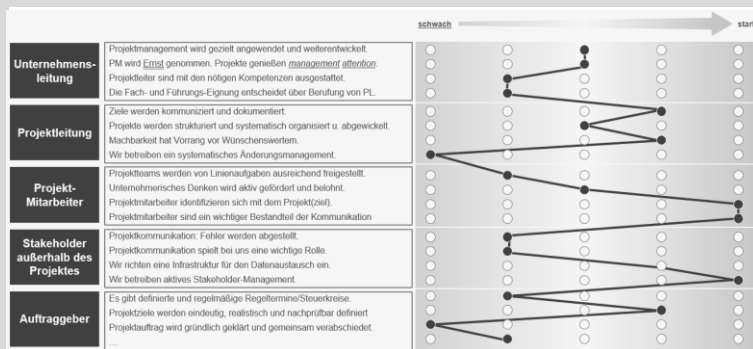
schwach

star

| | |
|---|---|
| Unternehmensleitung | Projektmanagement wird gezielt angewendet und weiterentwickelt.<br>PM wird Ernst genommen. Projekte genießen management attention.<br>Projektleiter sind mit den nötigen Kompetenzen ausgestattet.<br>Die Fach- und Führungs-Eignung entscheidet über Berufung von PL. |
| Projektleitung | Ziele werden kommuniziert und dokumentiert.<br>Projekte werden strukturiert und systematisch organisiert u. abgewickelt.<br>Machbarkeit hat Vorrang vor Wünschenswertem.<br>Wir betreiben ein systematisches Änderungsmanagement. |
| Projekt-Mitarbeiter | Projektteams werden von Linienaufgaben ausreichend freigestellt.<br>Unternehmerisches Denken wird aktiv gefördert und belohnt.<br>Projektmitarbeiter identifizieren sich mit dem Projekt(ziel).<br>Projektmitarbeiter sind ein wichtiger Bestandteil der Kommunikation |
| Stakeholder außerhalb des Projektes | Projektkommunikation: Fehler werden abgestellt.<br>Projektkommunikation spielt bei uns eine wichtige Rolle.<br>Wir richten eine Infrastruktur für den Datenaustausch ein.<br>Wir betreiben aktives Stakeholder-Management. |
| Auftraggeber | Es gibt definierte und regelmäßige Regeltermine/Steuerkreise.<br>Projektziele werden eindeutig, realistisch und nachprüfbar definiert<br>Projektauftrag wird gründlich geklärt und gemeinsam verabschiedet.<br>... |